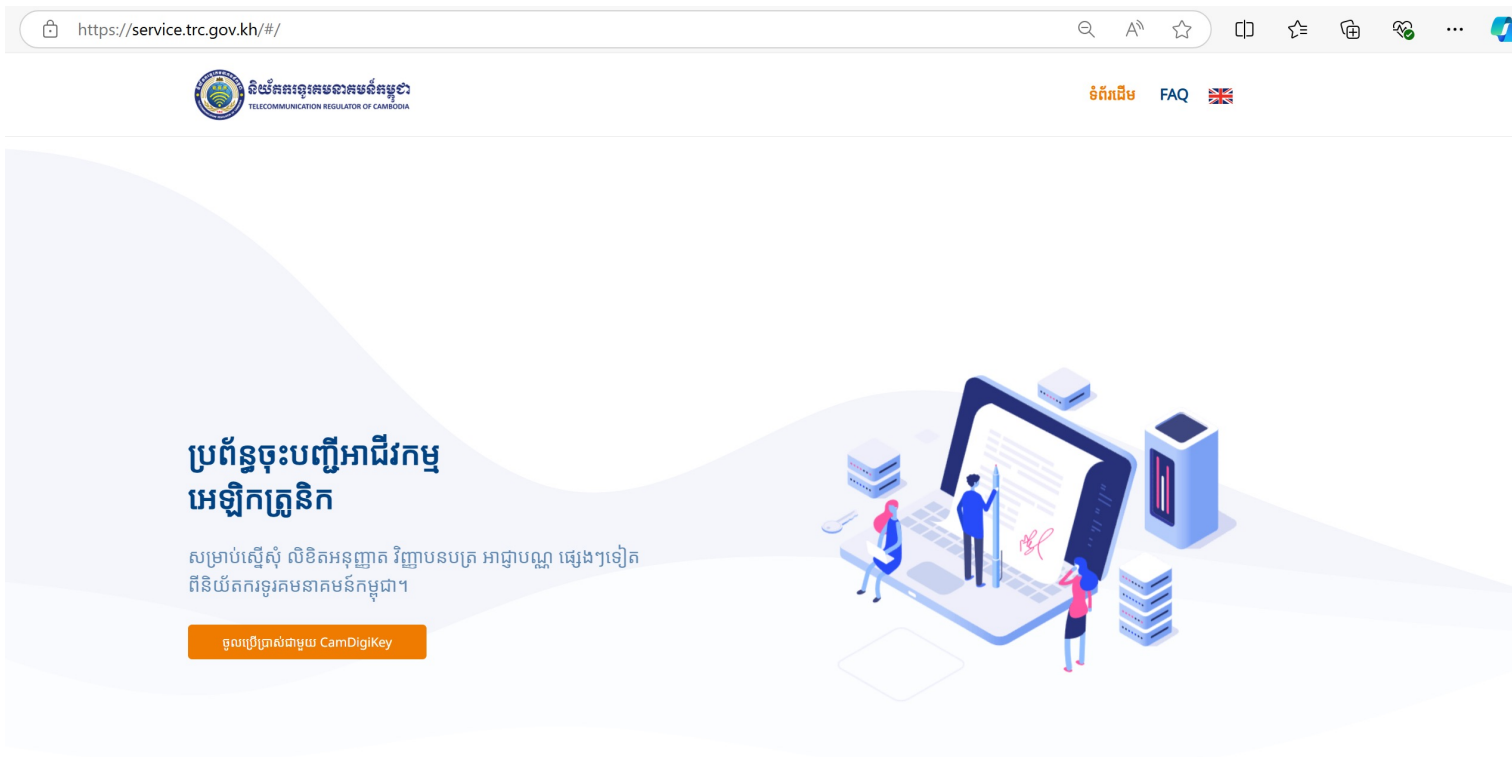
https://service.trc.gov.kh/#/

និយ័តករទូរគមនាគមន៍កម្ពុជា
TELECOMMUNICATION REGULATOR OF CAMBODIA

ទំព័រដើម FAQ

ប្រព័ន្ធចុះបញ្ជីអាជីវកម្ម អេឡិកត្រូនិក

សម្រាប់ស្នើសុំ លិខិតអនុញ្ញាត វិញ្ញាបនបត្រ អាជ្ញាបណ្ណ ផ្សេងៗទៀត ពីនិយ័តករទូរគមនាគមន៍កម្ពុជា។

ចូលប្រើប្រាស់ជាមួយ CamDigiKey